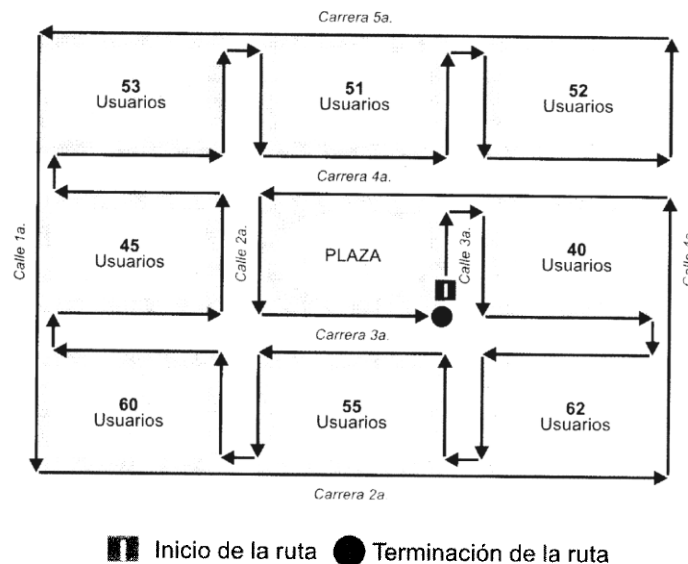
Carrera 5a.

53
Usuarios

51
Usuarios

52
Usuarios

Carrera 4a.

Calle 1a.

45
Usuarios

Calle 2a.

PLAZA

Calle 3a.

I

40
Usuarios

Calle 4a

Carrera 3a.

60
Usuarios

55
Usuarios

62
Usuarios

Carrera 2a

I Inicio de la ruta ● Terminación de la ruta